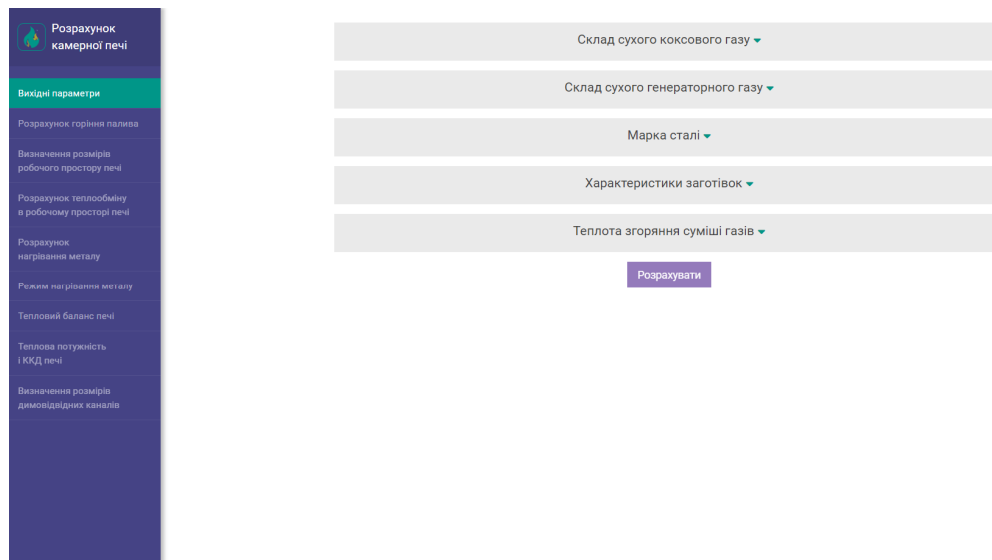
Розрахунок камерної печі

Вихідні параметри

Розрахунок горіння палива

Визначення розмірів робочого простору печі

Розрахунок теплообміну в робочому просторі печі

Розрахунок нагрівання металу

Режим нагрівання металу

Тепловий баланс печі

Теплова потужність і ККД печі

Визначення розмірів димовідвідних каналів

Склад сухого коксового газу

Склад сухого генераторного газу

Марка сталі

Характеристики заготівок

Теплота згоряння суміші газів

Розрахувати